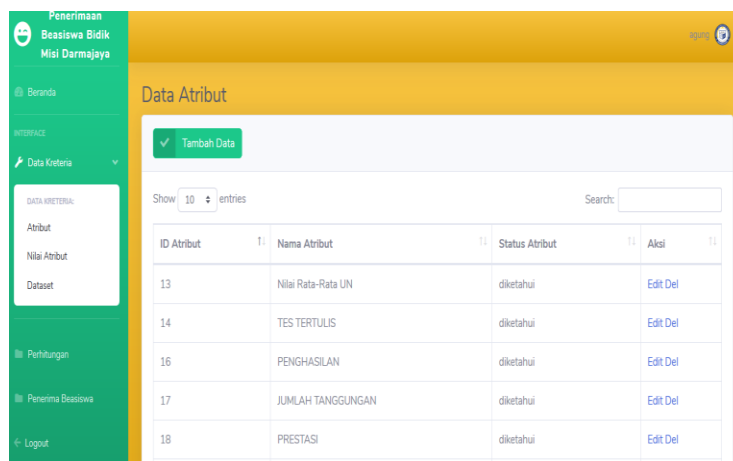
Penerimaan Beasiswa Bidik Misi Darmajaya

Beranda

INTERFACE

Data Kreteria

DATA KRETERIA:

Atribut

Nilai Atribut

Dataset

Perhitungan

Penerima Beasiswa

Logout

agung

Data Atribut

Tambah Data

Show 10 entries

Search:

| ID Atribut | Nama Atribut | Status Atribut | Aksi |
|---|---|---|---|
| 13 | Nilai Rata-Rata UN | diketahui | Edit Del |
| 14 | TES TERTULIS | diketahui | Edit Del |
| 16 | PENGHASILAN | diketahui | Edit Del |
| 17 | JUMLAH TANGGUNGAN | diketahui | Edit Del |
| 18 | PRESTASI | diketahui | Edit Del |